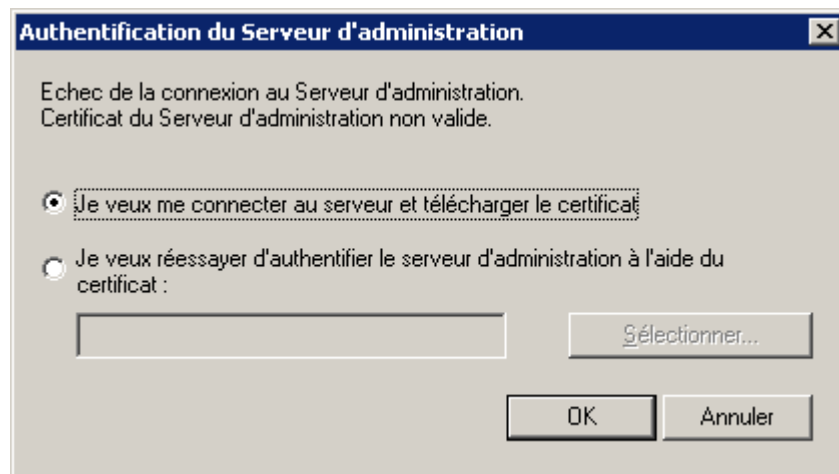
Authentification du Serveur d'administration

Echec de la connexion au Serveur d'administration.
Certificat du Serveur d'administration non valide.

Je veux me connecter au serveur et télécharger le certificat

Je veux réessayer d'authentifier le serveur d'administration à l'aide du certificat :

Sélectionner...

OK

Annuler